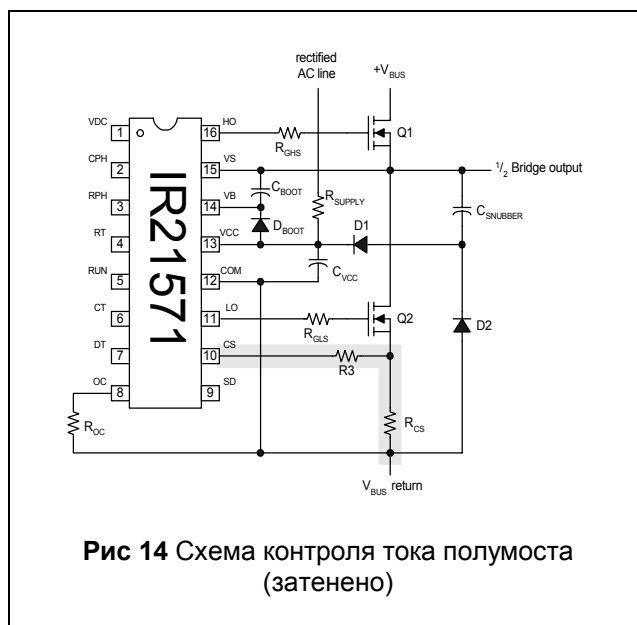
rectified AC line

$+V_{BUS}$

VDC 1
CPH 2
RPH 3
RT 4
RUN 5
CT 6
DT 7
OC 8

16 HO
15 VS
14 VB
13 VCC
12 COM
11 LO
10 CS
9 SD

IR21571

$R_{GHS}$

Q1

$^1/_2$ Bridge output

$C_{BOOT}$

$R_{SUPPLY}$

$D_{BOOT}$

D1

$C_{SNUBBER}$

$C_{VCC}$

$R_{GLS}$

Q2

D2

R3

$R_{CS}$

$R_{OC}$

$V_{BUS}$ return

**Рис 14** Схема контроля тока полумоста (затенено)